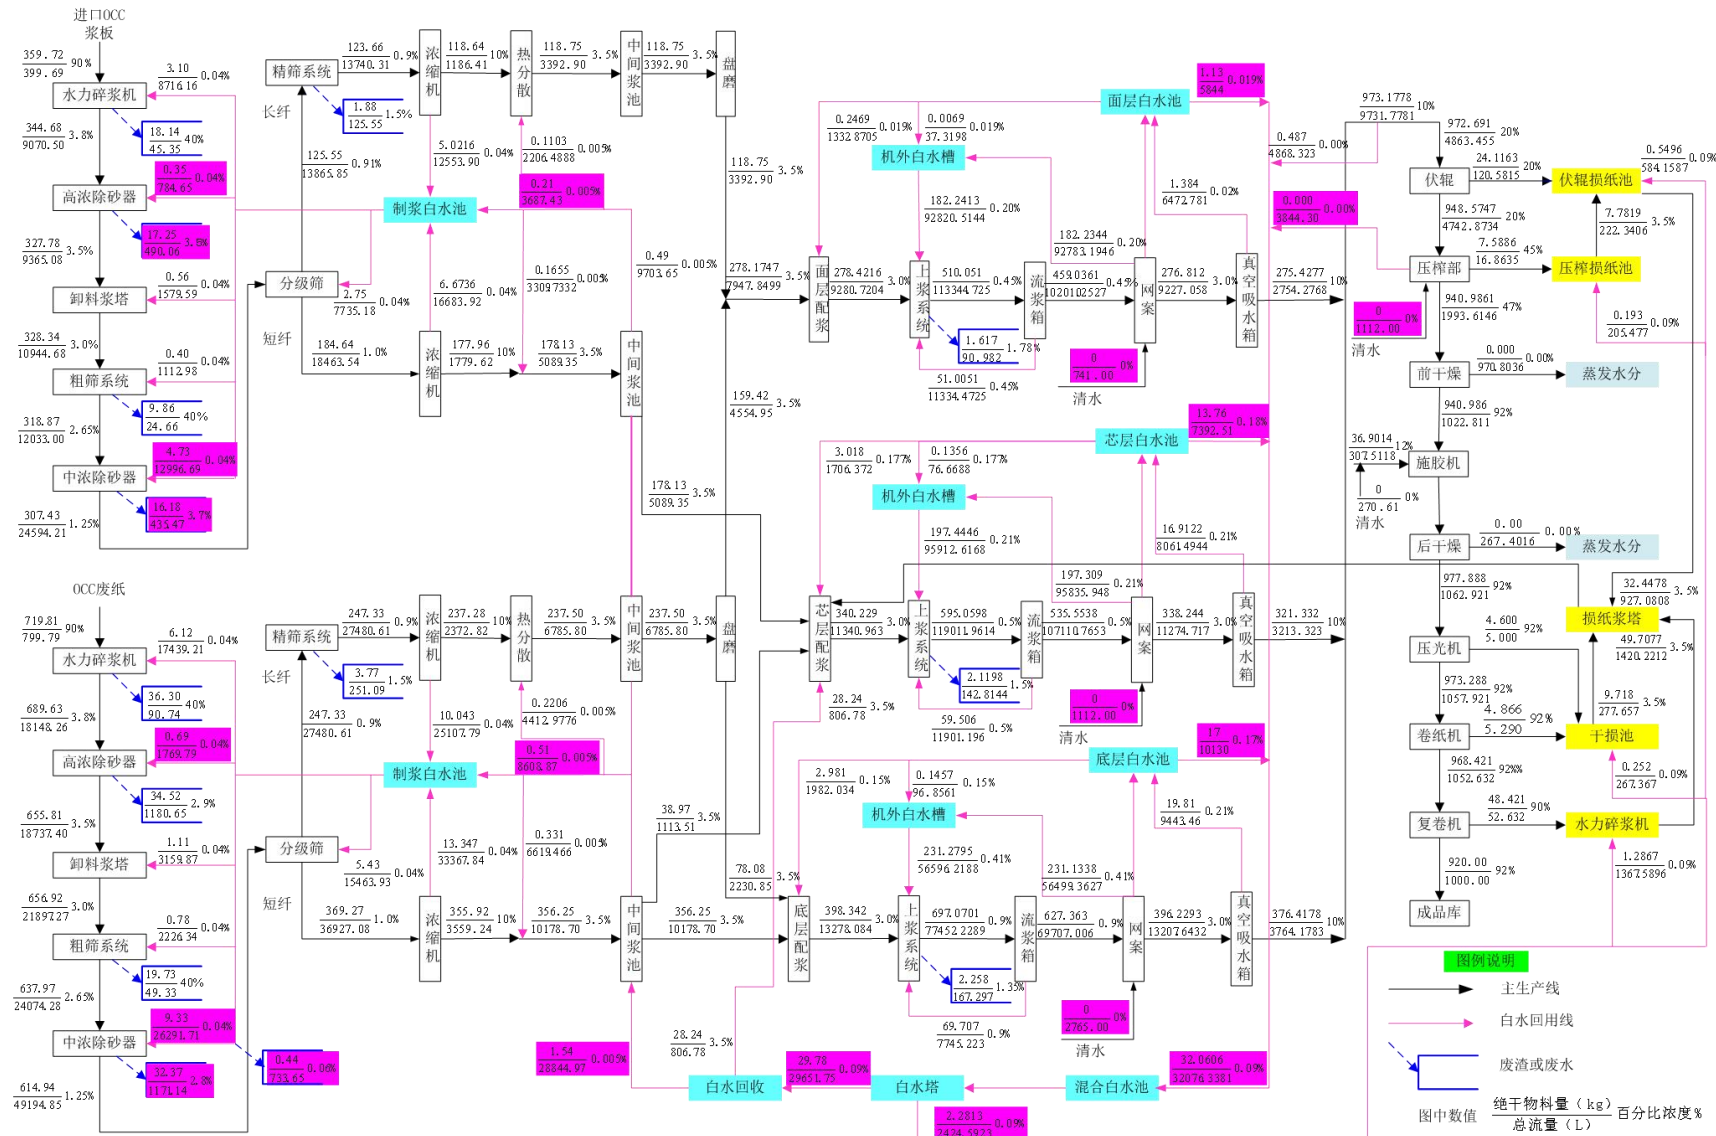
进口OCC浆板

359.72
399.69 90%

水力碎浆机

3.10
8716.16 0.04%

344.68
9070.50 3.8%

18.14
45.35 40%

高浓除砂器

0.35
784.65 0.04%

17.25
490.06 3.6%

327.78
9365.08 3.5%

卸料浆塔

0.56
1579.59 0.04%

328.34
10944.68 3.0%

粗筛系统

0.40
1112.98 0.04%

9.86
24.66 40%

318.87
12033.00 2.65%

中浓除砂器

4.73
12996.69 0.04%

16.18
435.47 3.7%

307.43
24594.21 1.25%

精筛系统

123.66
13740.31 0.9%

1.88
125.55 1.5%

长纤

125.55
13865.85 0.91%

浓缩机

118.64
1186.41 10%

热分散

118.75
3392.90 3.5%

中间浆池

118.75
3392.90 3.5%

盘磨

5.0216
12553.90 0.04%

0.1103
2206.4888 0.005%

0.21
3687.43 0.005%

制浆白水池

分级筛

2.75
7735.18 0.04%

6.6736
16683.92 0.04%

0.1655
3309.7332 0.005%

0.49
9703.65 0.005%

短纤

184.64
18463.54 1.0%

浓缩机

177.96
1779.62 10%

178.13
5089.35 3.5%

中间浆池

118.75
3392.90 3.5%

159.42
4554.95 3.5%

178.13
5089.35 3.5%

0.2469
1332.8705 0.01%

0.0069
37.3198 0.019%

面层白水池

1.13
5844 0.019%

机外白水槽

0.487
4868.323 0.00%

182.2413
92820.5144 0.20%

1.384
6472.781 0.02%

182.2344
92783.1946 0.20%

278.1747
7947.8499 3.5%

面层配浆

278.4216
9280.7204 3.0%

上浆系统

510.051
113344.725 0.45%

流浆箱

459.0361
102010.2527 0.45%

网案

276.812
9227.058 3.0%

真空吸水箱

275.4277
2754.2768 10%

1.617
90.982 1.78%

0
741.00 0%

51.0051
11334.4725 0.45%

清水

0.000
3844.30 0.00%

0
1112.00 0%

清水

芯层白水池

13.76
7392.51 0.18%

3.018
1706.372 0.177%

0.1356
76.6688 0.177%

机外白水槽

197.4446
95912.6168 0.21%

16.9122
8061.4944 0.21%

197.309
95835.948 0.21%

芯层配浆

340.229
11340.963 3.0%

上浆系统

595.0598
119011.9614 0.5%

流浆箱

535.5538
107110.7653 0.5%

网案

338.244
11274.717 3.0%

真空吸水箱

321.332
3213.323 10%

2.1198
142.8144 1.5%

0
1112.00 0%

清水

59.506
11901.196 0.5%

28.24
806.78 3.5%

973.1778
9731.7781 10%

972.691
4863.455 20%

伏辊

24.1163
120.5815 20%

伏辊损纸池

0.5496
584.1587 0.09%

948.5747
4742.8734 20%

7.7819
222.3406 3.5%

压榨部

7.5886
16.8635 45%

压榨损纸池

940.9861
1993.6146 47%

0.193
205.477 0.09%

前干燥

0.000
970.8036 0.00%

蒸发水分

940.986
1022.811 92%

36.9014
307.5118 12%

施胶机

0
270.61 0%

清水

后干燥

0.00
267.4016 0.00%

蒸发水分

977.888
1062.921 92%

32.4478
927.0808 3.5%

损纸浆塔

压光机

4.600
5.000 92%

49.7077
1420.2212 3.5%

973.288
1057.921 92%

卷纸机

4.866
5.290 92%

干损池

9.718
277.657 3.5%

968.421
1052.632 92%

0.252
267.367 0.09%

复卷机

48.421
52.632 90%

水力碎浆机

1.2867
1367.5896 0.09%

920.00
1000.00 92%

成品库

OCC废纸

719.81
799.79 90%

水力碎浆机

6.12
17439.21 0.04%

689.63
18148.26 3.8%

36.30
90.74 40%

高浓除砂器

0.69
1769.79 0.04%

34.52
1180.65 2.9%

655.81
18737.40 3.5%

卸料浆塔

1.11
3159.87 0.04%

656.92
21897.27 3.0%

粗筛系统

0.78
2226.34 0.04%

19.73
49.33 40%

637.97
24074.28 2.65%

中浓除砂器

9.33
26291.71 0.04%

0.44
733.65 0.06%

32.37
1171.14 2.8%

614.94
49194.85 1.25%

精筛系统

247.33
27480.61 0.9%

3.77
251.09 1.5%

长纤

247.33
27480.61 0.9%

浓缩机

237.28
2372.82 10%

热分散

237.50
6785.80 3.5%

中间浆池

237.50
6785.80 3.5%

盘磨

10.043
25107.79 0.04%

0.2206
4412.9776 0.005%

0.51
8608.87 0.005%

制浆白水池

分级筛

5.43
15463.93 0.04%

13.347
33367.84 0.04%

0.331
6619.466 0.005%

短纤

369.27
36927.08 1.0%

浓缩机

355.92
3559.24 10%

356.25
10178.70 3.5%

中间浆池

356.25
10178.70 3.5%

38.97
1113.51 3.5%

78.08
2230.85 3.5%

底层白水池

17
10130 0.17%

2.981
1982.034 0.15%

0.1457
96.8561 0.15%

机外白水槽

19.81
9443.46 0.21%

231.2795
56596.2188 0.41%

231.1338
56499.3627 0.41%

底层配浆

398.342
13278.084 3.0%

上浆系统

697.0701
77452.2289 0.9%

流浆箱

627.363
69707.006 0.9%

网案

396.2293
13207.6432 3.0%

真空吸水箱

376.4178
3764.1783 10%

2.258
167.297 1.35%

0
2765.00 0%

清水

69.707
7745.223 0.9%

1.54
28844.97 0.005%

28.24
806.78 3.5%

29.78
29651.75 0.09%

白水回收

白水塔

混合白水池

32.0606
32076.3381 0.09%

2.2813
2424.5923 0.09%

图例说明

主生产线

白水回用线

废渣或废水

图中数值 $\frac{\text{绝干物料量（kg）}}{\text{总流量（L）}}$ 百分比浓度%